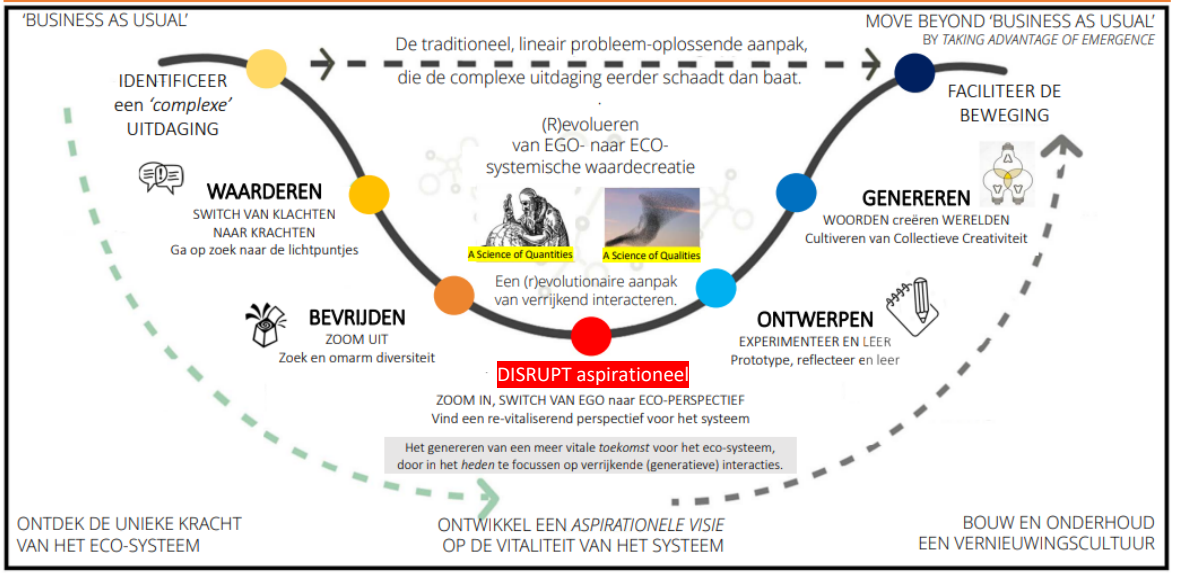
'BUSINESS AS USUAL'

MOVE BEYOND 'BUSINESS AS USUAL'
BY TAKING ADVANTAGE OF EMERGENCE

De traditioneel, lineair probleem-oplossende aanpak, die de complexe uitdaging eerder schaadt dan baat.

IDENTIFICEER een 'complexe' UITDAGING

FACILITEER DE BEWEGING

(R)evolueren van EGO- naar ECO- systemische waardecreatie

WAARDEREN
SWITCH VAN KLACHTEN NAAR KRACHTEN
Ga op zoek naar de lichtpuntjes

A Science of Quantities

A Science of Qualities

GENEREREN
WOORDEN creëren WERELDEN
Cultiveren van Collectieve Creativiteit

Een (r)evolutionaire aanpak van verrijkend interacteren.

BEVRIJDEN
ZOOM UIT
Zoek en omarm diversiteit

ONTWERPEN
EXPERIMENTEER EN LEER
Prototype, reflecteer en leer

DISRUPT aspirationeel
ZOOM IN, SWITCH VAN EGO naar ECO-PERSPECTIEF
Vind een re-vitaliserend perspectief voor het systeem

Het genereren van een meer vitale toekomst voor het eco-systeem, door in het heden te focussen op verrijkende (generatieve) interacties.

ONTDEK DE UNIEKE KRACHT VAN HET ECO-SYSTEEM

ONTWIKKEL EEN ASPIRATIONELE VISIE OP DE VITALITEIT VAN HET SYSTEEM

BOUW EN ONDERHOUD EEN VERNIEUWINGSCULTUUR